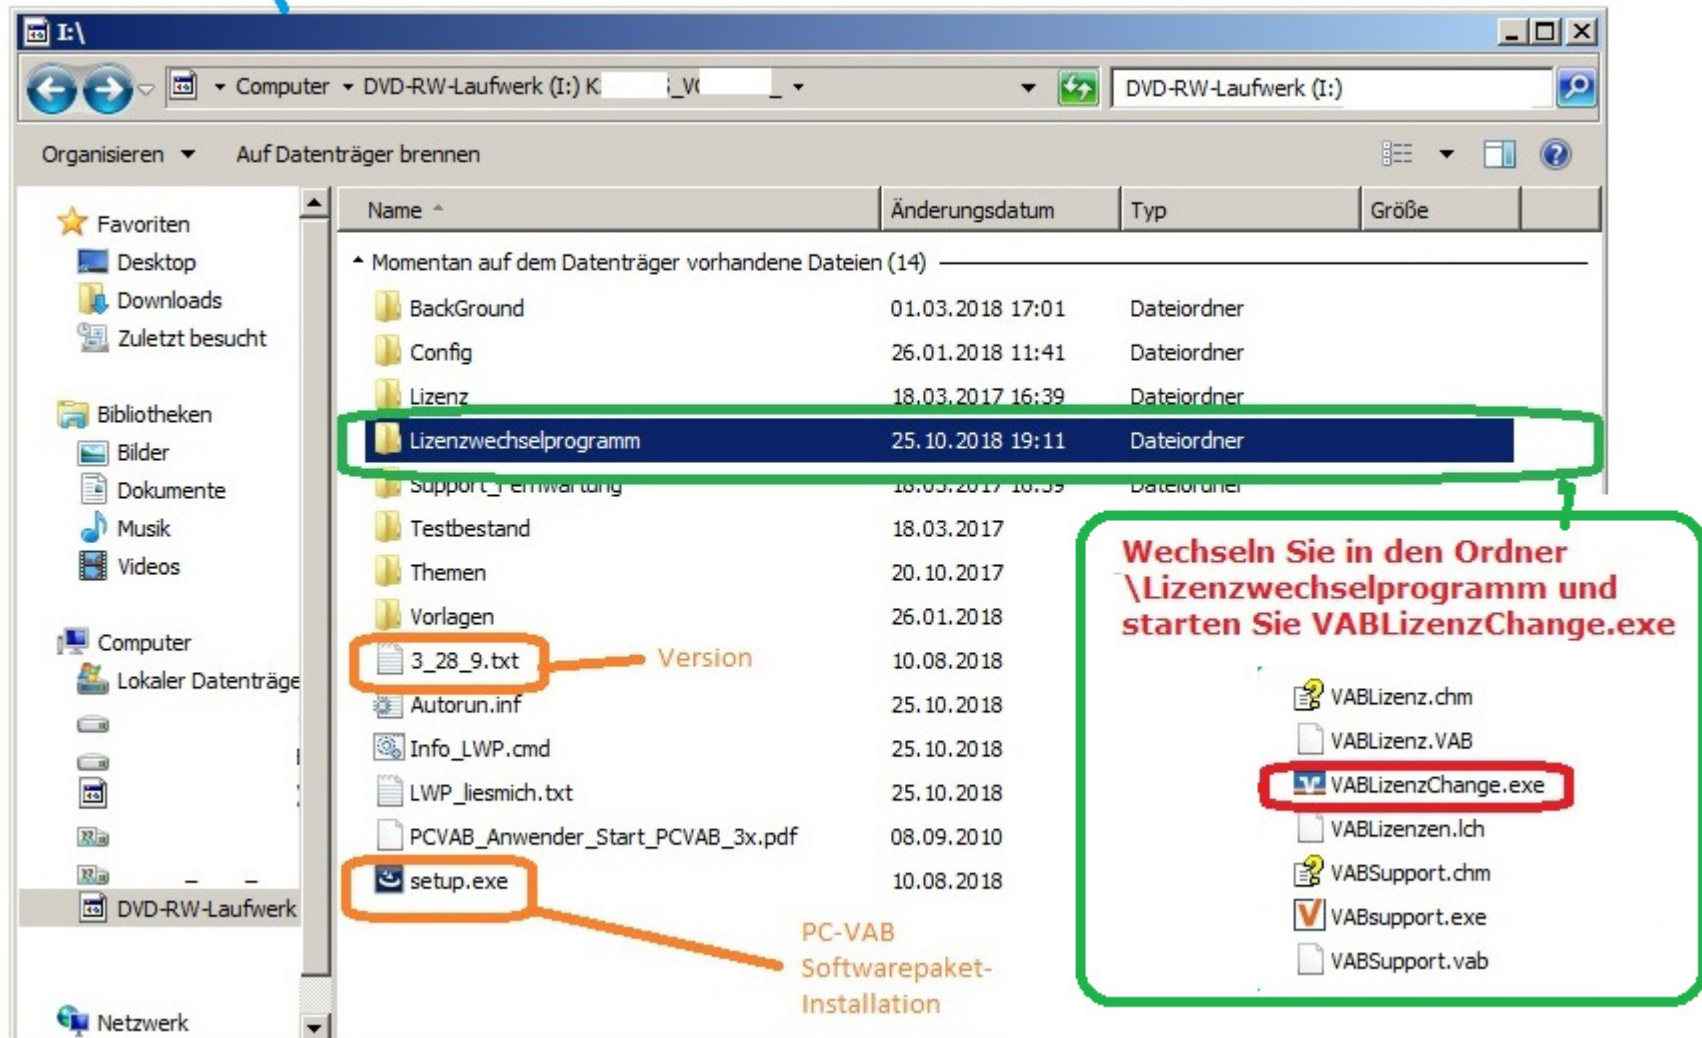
I:\

Computer ▸ DVD-RW-Laufwerk (I:) K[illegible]_V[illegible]_ ▸

DVD-RW-Laufwerk (I:)

Organisieren ▾ Auf Datenträger brennen

Favoriten
Desktop
Downloads
Zuletzt besucht

Bibliotheken
Bilder
Dokumente
Musik
Videos

Computer
Lokaler Datenträge

DVD-RW-Laufwerk

Netzwerk

| Name | Änderungsdatum | Typ | Größe |
|---|---|---|---|
| Momentan auf dem Datenträger vorhandene Dateien (14) | | | |
| BackGround | 01.03.2018 17:01 | Dateiordner | |
| Config | 26.01.2018 11:41 | Dateiordner | |
| Lizenz | 18.03.2017 16:39 | Dateiordner | |
| Lizenzwechselprogramm | 25.10.2018 19:11 | Dateiordner | |
| Support_Fernwartung | 18.03.2017 16:39 | Dateiordner | |
| Testbestand | 18.03.2017 | | |
| Themen | 20.10.2017 | | |
| Vorlagen | 26.01.2018 | | |
| 3_28_9.txt | 10.08.2018 | | |
| Autorun.inf | 25.10.2018 | | |
| Info_LWP.cmd | 25.10.2018 | | |
| LWP_liesmich.txt | 25.10.2018 | | |
| PCVAB_Anwender_Start_PCVAB_3x.pdf | 08.09.2010 | | |
| setup.exe | 10.08.2018 | | |

Version

PC-VAB Softwarepaket-Installation

Wechseln Sie in den Ordner \Lizenzwechselprogramm und starten Sie VABLizenzChange.exe

VABLizenz.chm
VABLizenz.VAB
VABLizenzChange.exe
VABLizenzen.lch
VABSupport.chm
VABsupport.exe
VABSupport.vab